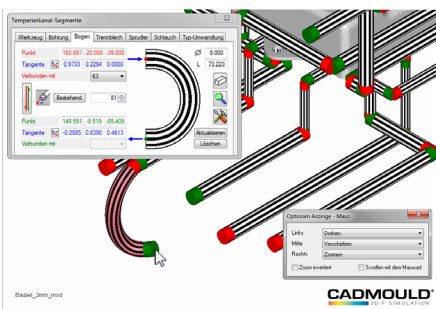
Temperierkanal-Segmente

Werkzeug | Bohrung | Bogen | Trennblech | Sprudler | Schlauch | Typ-Umwandlung

Punkt 150.897 -20.000 -39.000
Tangente 0.9733 0.2294 0.0000
Verbunden mit 63

Ø 8.000
L 73.223

Bestehend 81

Punkt 146.591 -0.519 -65.409
Tangente -0.2885 0.8390 0.4613
Verbunden mit

Aktualisieren
Löschen

Optionen Anzeige - Maus
Links Drehen
Mitte Verschieben
Rechts Zoomen
Zoom invertiert
Scrollen mit dem Mausrad

Bauteil_2mm_mod

CADMOULD®
3D-F SIMULATION